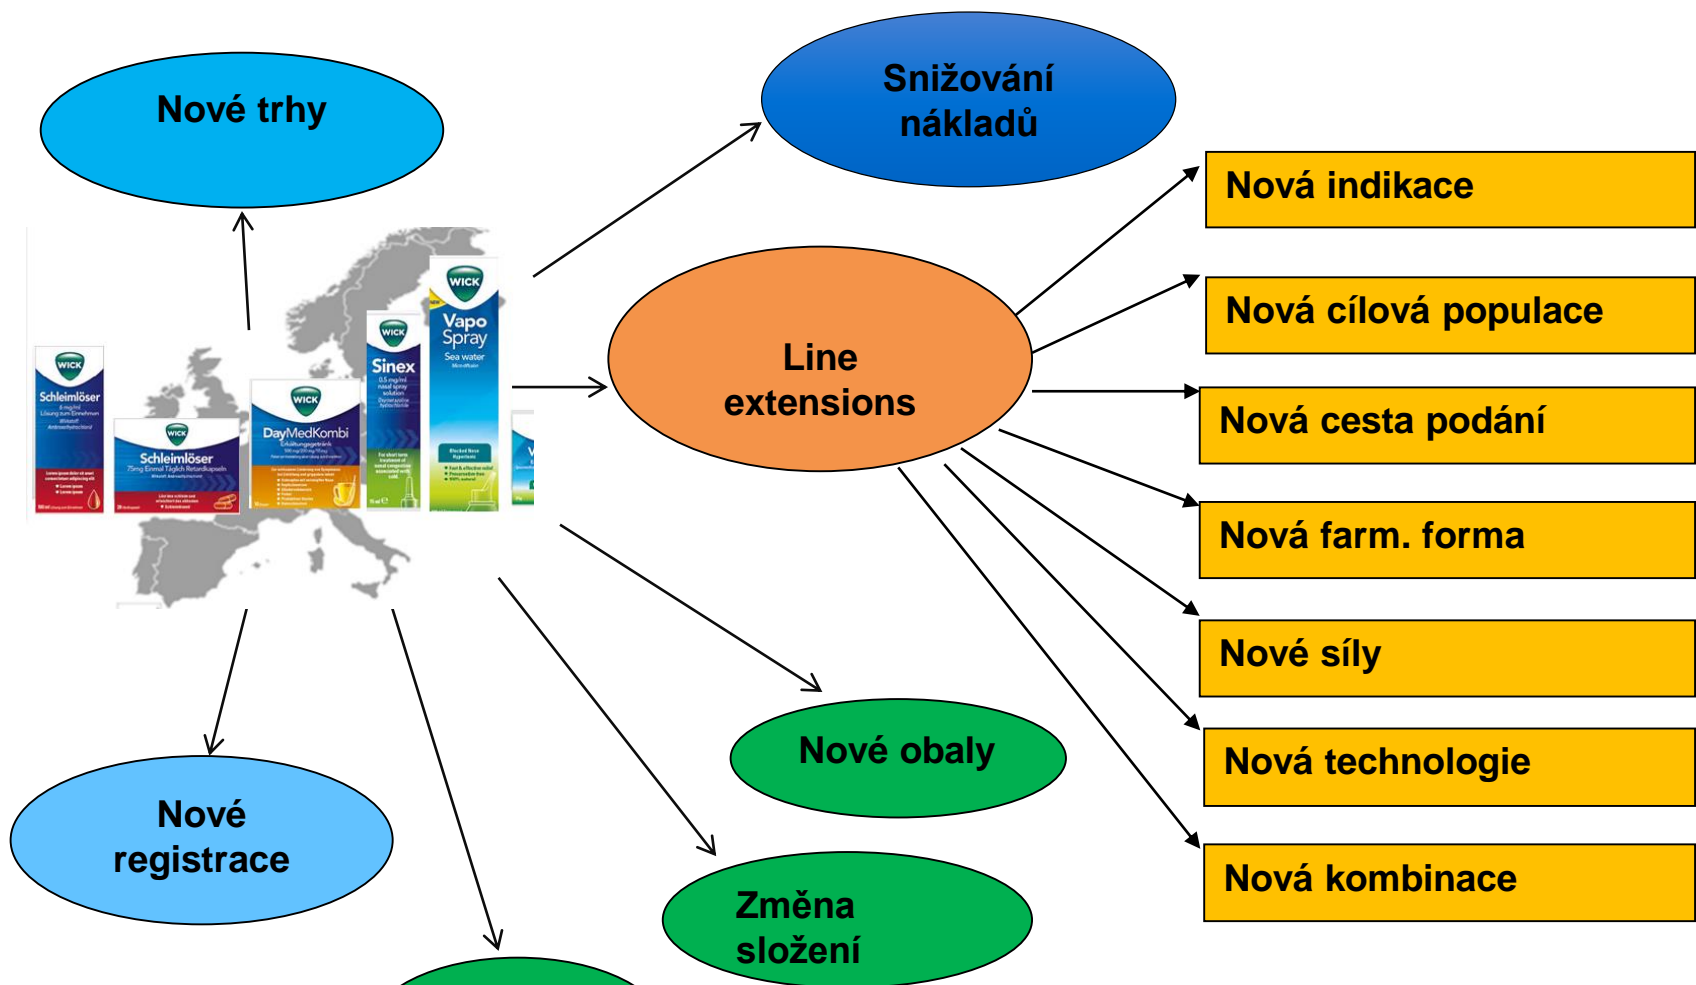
Nové trhy

Snižování nákladů

Nová indikace

Nová cílová populace

Nová cesta podání

Nová farm. forma

Nové síly

Nová technologie

Nová kombinace

Line extensions

WICK Schleimlöser

WICK Schleimlöser

WICK DayMedKombi

WICK Sinex

WICK Vapo Spray Sea water

Nové obaly

Změna složení

Nové registrace